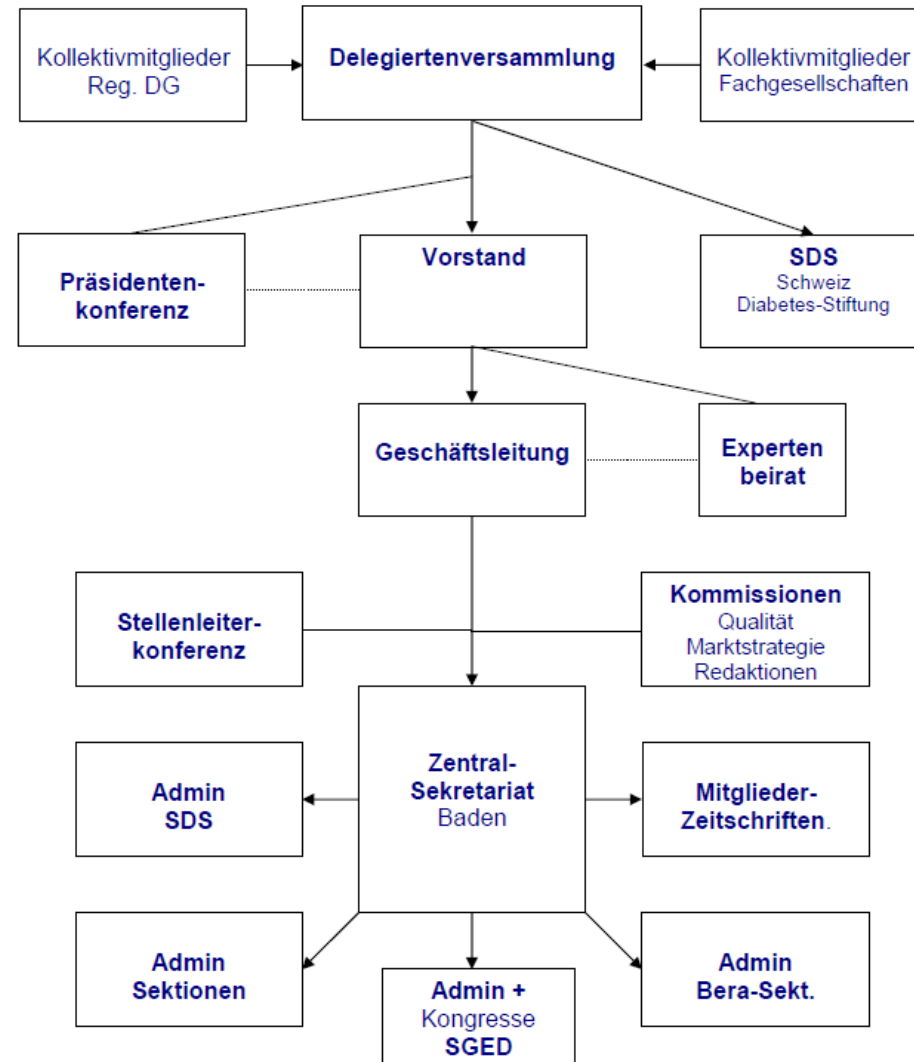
Kollektivmitglieder Reg. DG

Delegiertenversammlung

Kollektivmitglieder Fachgesellschaften

Präsidenten-konferenz

Vorstand

SDS
Schweiz
Diabetes-Stiftung

Geschäftsleitung

Experten beirat

Stellenleiter-konferenz

Kommissionen
Qualität
Marktstrategie
Redaktionen

Admin
SDS

Zentral-Sekretariat
Baden

Mitglieder-Zeitschriften.

Admin
Sektionen

Admin +
Kongresse
SGED

Admin
Bera-Sekt.